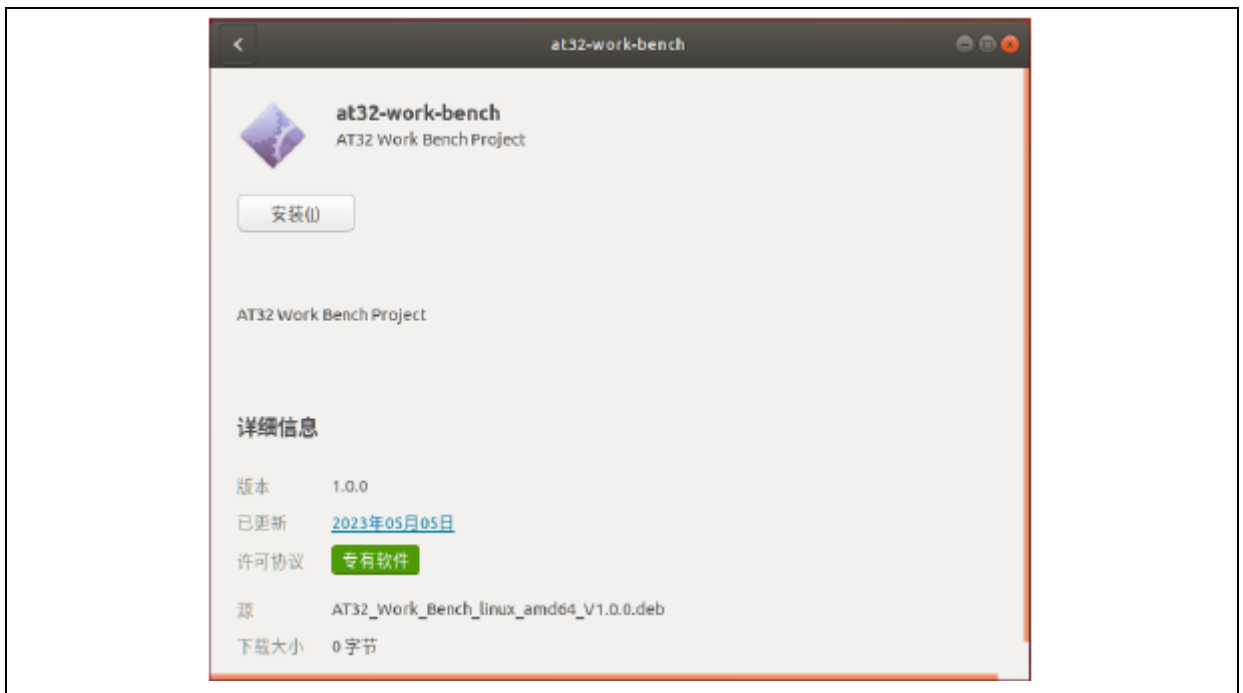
at32-work-bench

at32-work-bench
AT32 Work Bench Project

安装(I)

AT32 Work Bench Project

详细信息

版本 1.0.0
已更新 2023年05月05日
许可协议 专有软件
源 AT32_Work_Bench_linux_amd64_V1.0.0.deb
下载大小 0 字节